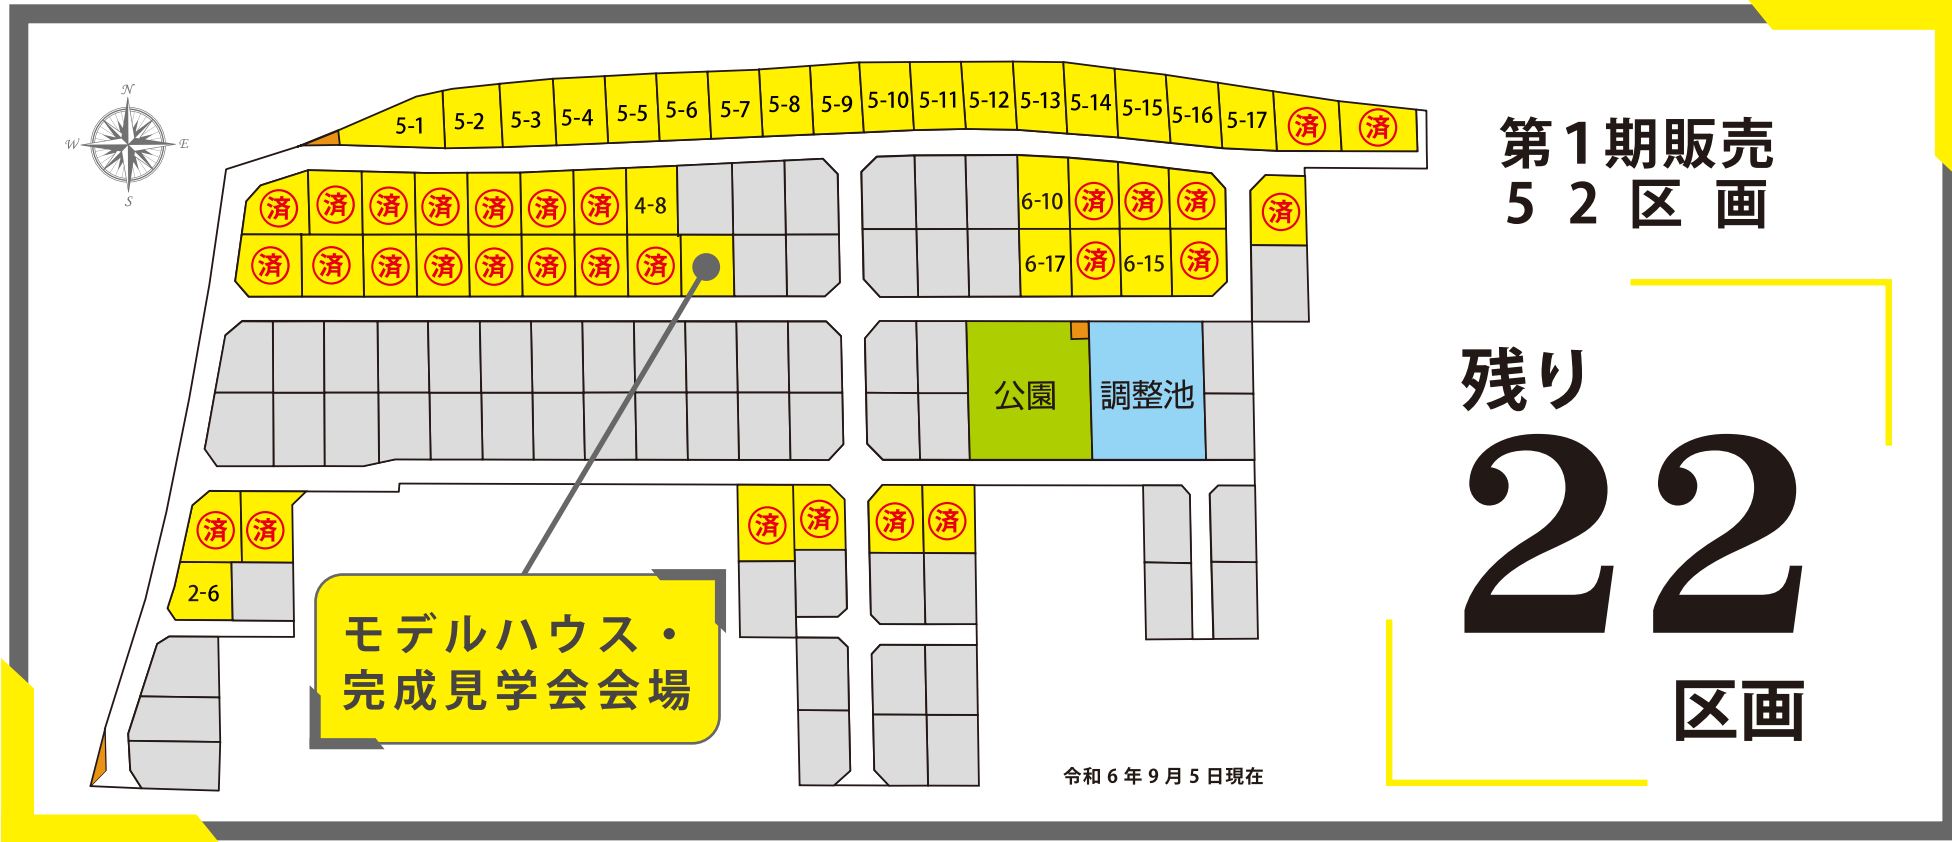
N
W
E
S

5-1 5-2 5-3 5-4 5-5 5-6 5-7 5-8 5-9 5-10 5-11 5-12 5-13 5-14 5-15 5-16 5-17 済 済

済 済 済 済 済 済 済 4-8

済 済 済 済 済 済 済 済

6-10 済 済 済

6-17 済 6-15 済

済

公園

調整池

済 済

2-6

済 済

済 済

モデルハウス・
完成見学会会場

令和６年９月５日現在

第１期販売
５２区画

残り
22
区画